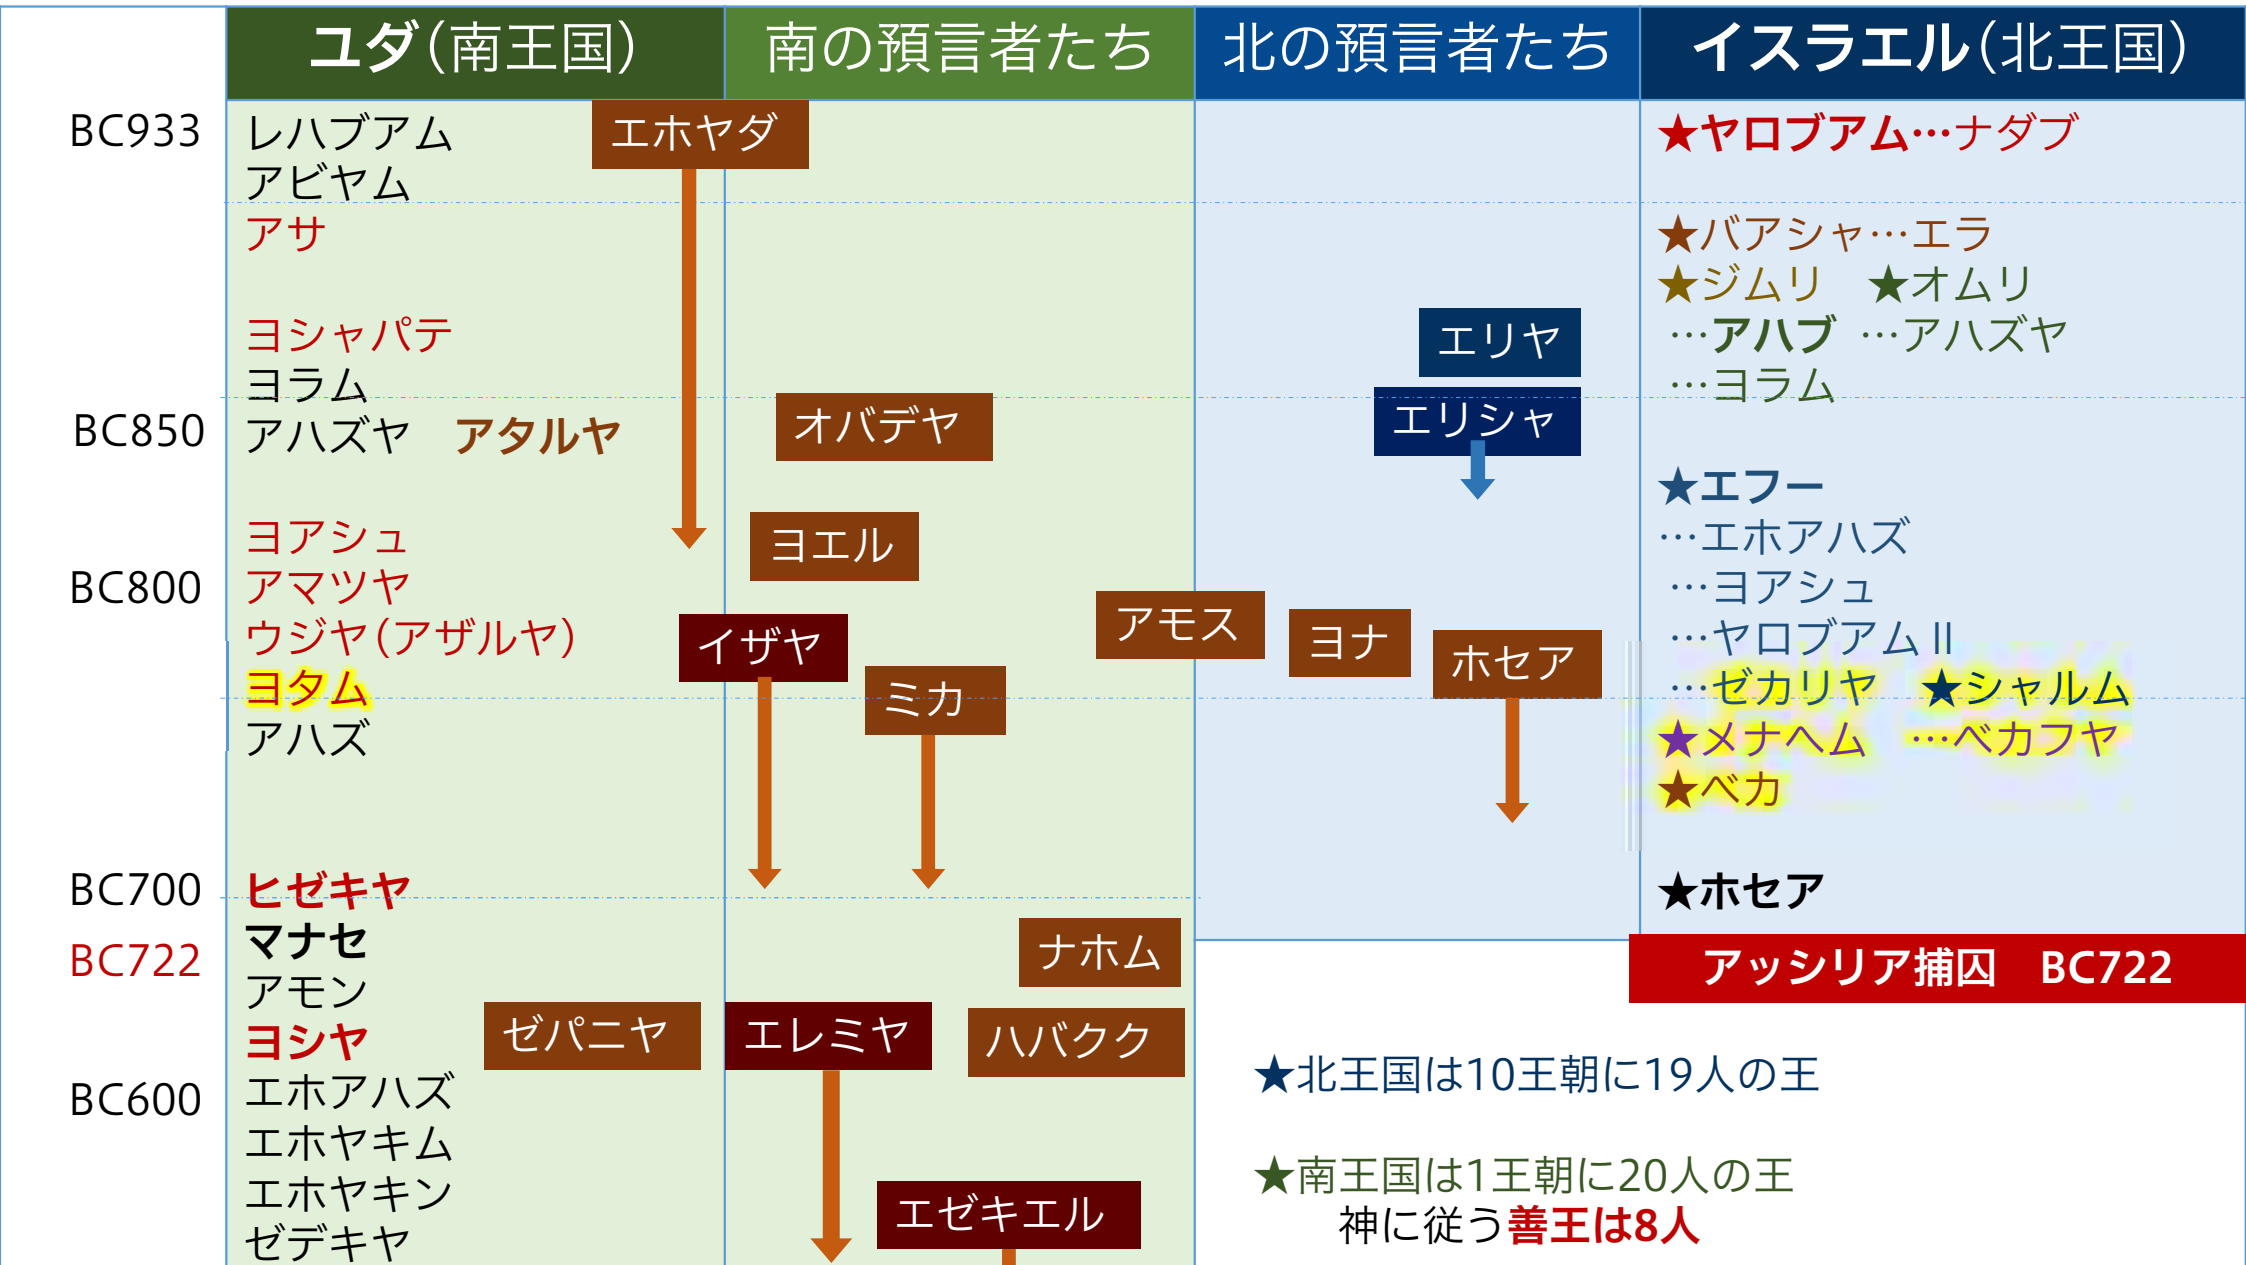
| | ユダ(南王国) | 南の預言者たち | 北の預言者たち | イスラエル(北王国) |
|---|---|---|---|---|
| BC933 | レハブアム アビヤム アサ ヨシャパテ ヨラム | エホヤダ | | ★ヤロブアム…ナダブ ★バアシャ…エラ ★ジムリ ★オムリ …アハブ …アハズヤ …ヨラム |
| BC850 | アハズヤ アタルヤ | オバデヤ | エリヤ エリシャ | ★エフー …エホアハズ |
| BC800 | ヨアシュ アマツヤ ウジヤ(アザルヤ) ヨタム アハズ | ヨエル イザヤ ミカ | アモス ヨナ ホセア | …ヨアシュ …ヤロブアムⅡ …ゼカリヤ ★シャルム ★メナヘム …ベカフヤ ★ベカ |
| BC700 | ヒゼキヤ | | | ★ホセア |
| BC722 | マナセ アモン ヨシヤ | ナホム ゼパニヤ エレミヤ ハバクク | | アッシリア捕囚 BC722 |
| BC600 | エホアハズ エホヤキム エホヤキン ゼデキヤ | エゼキエル | | |

★北王国は10王朝に19人の王

★南王国は1王朝に20人の王
神に従う善王は8人